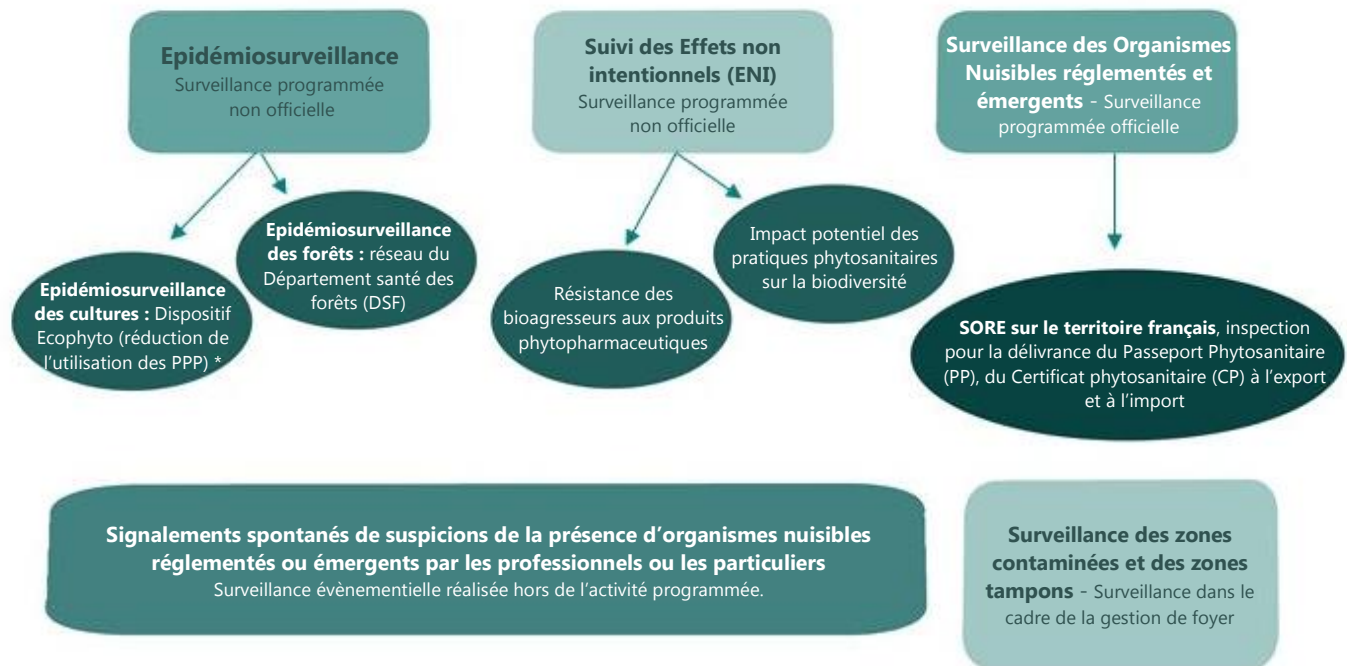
**Epidémiosurveillance**
Surveillance programmée non officielle

**Suivi des Effets non intentionnels (ENI)**
Surveillance programmée non officielle

**Surveillance des Organismes Nuisibles réglementés et émergents** - Surveillance programmée officielle

**Epidémiosurveillance des forêts :** réseau du Département santé des forêts (DSF)

**Epidémiosurveillance des cultures :** Dispositif Ecophyto (réduction de l'utilisation des PPP) *

Impact potentiel des pratiques phytosanitaires sur la biodiversité

Résistance des bioagresseurs aux produits phytopharmaceutiques

**SORE sur le territoire français**, inspection pour la délivrance du Passeport Phytosanitaire (PP), du Certificat phytosanitaire (CP) à l'export et à l'import

**Signalements spontanés de suspicions de la présence d'organismes nuisibles réglementés ou émergents par les professionnels ou les particuliers**
Surveillance évènementielle réalisée hors de l'activité programmée.

**Surveillance des zones contaminées et des zones tampons** - Surveillance dans le cadre de la gestion de foyer